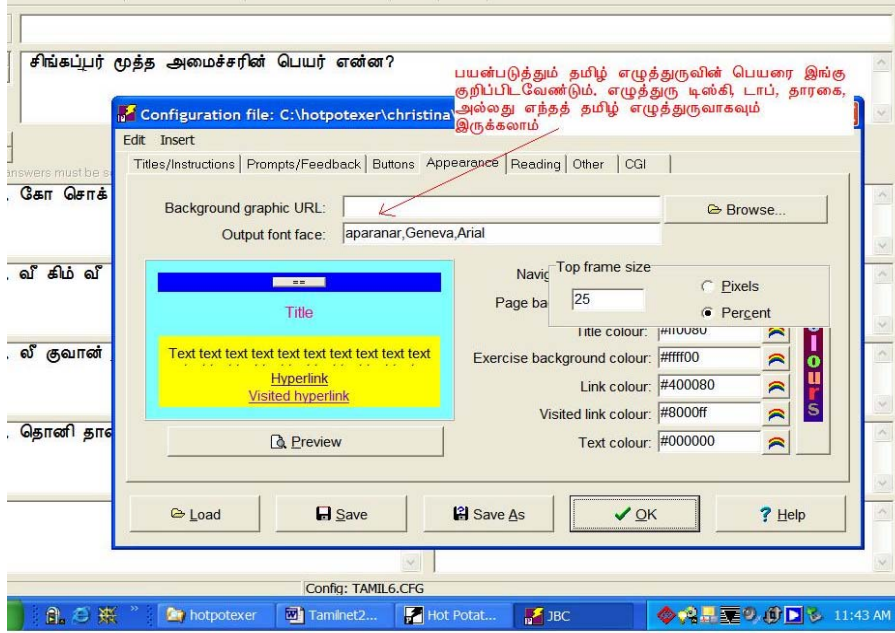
சிங்கப்பூர் மூத்த அமைச்சரின் பெயர் என்ன?

பயன்படுத்தும் தமிழ் எழுத்துருவின் பெயரை இங்கு குறிப்பிடவேண்டும். எழுத்துரு டிஸ்கி, டாப், தாரகை, அல்லது எந்தத் தமிழ் எழுத்துருவாகவும் இருக்கலாம்

Configuration file: C:\hotpotexer\christina\

Edit Insert

Titles/Instructions | Prompts/Feedback | Buttons | Appearance | Reading | Other | CGI

answers must be s

, கோ சொக்

Background graphic URL:

Browse...

Output font face: aparanar,Geneva,Arial

, வீ கிம் வீ

Title

Text text text text text text text text text

Hyperlink

Visited hyperlink

Navig

Top frame size

Pixels

Page ba 25

Percent

Title colour: #ff0080

Exercise background colour: #ffff00

Link colour: #400080

Visited link colour: #8000ff

Text colour: #000000

Colours

, லீ குவான்

, தொனி தா

Preview

Load

Save

Save As

OK

Help

Config: TAMIL6.CFG

hotpotexer

Tamilnet2...

Hot Potat...

JBC

11:43 AM